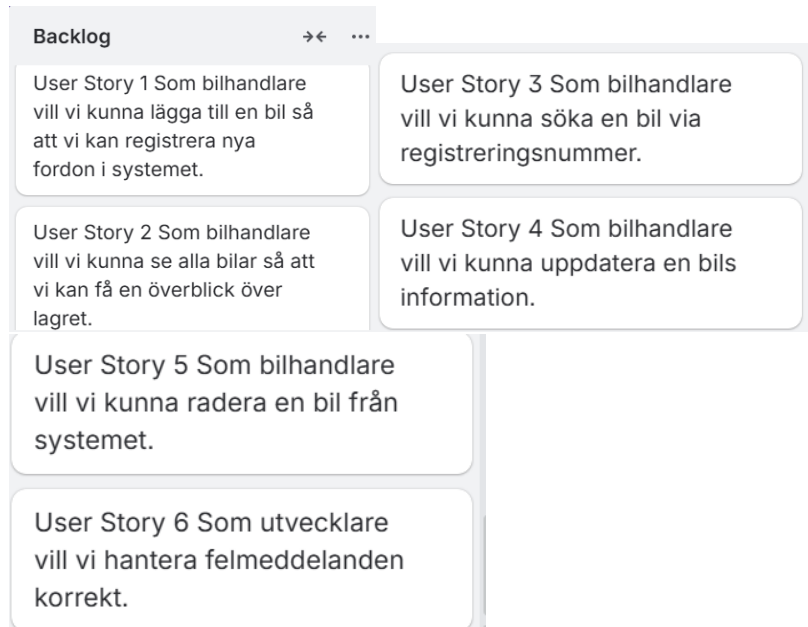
Backlog →← ···

User Story 1 Som bilhandlare vill vi kunna lägga till en bil så att vi kan registrera nya fordon i systemet.

User Story 2 Som bilhandlare vill vi kunna se alla bilar så att vi kan få en överblick över lagret.

User Story 3 Som bilhandlare vill vi kunna söka en bil via registreringsnummer.

User Story 4 Som bilhandlare vill vi kunna uppdatera en bils information.

User Story 5 Som bilhandlare vill vi kunna radera en bil från systemet.

User Story 6 Som utvecklare vill vi hantera felmeddelanden korrekt.